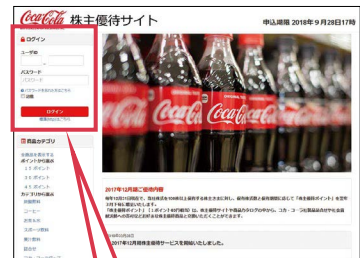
Coca-Cola 株主優待サイト

申込期限 2018年 9月28日17時

ログイン

ユーザID

パスワード

ログイン

商品カテゴリ

ポイント

カテゴリ

2017年12月度ご優待内容

2017年12月度株主優待サービスを開始いたしました。